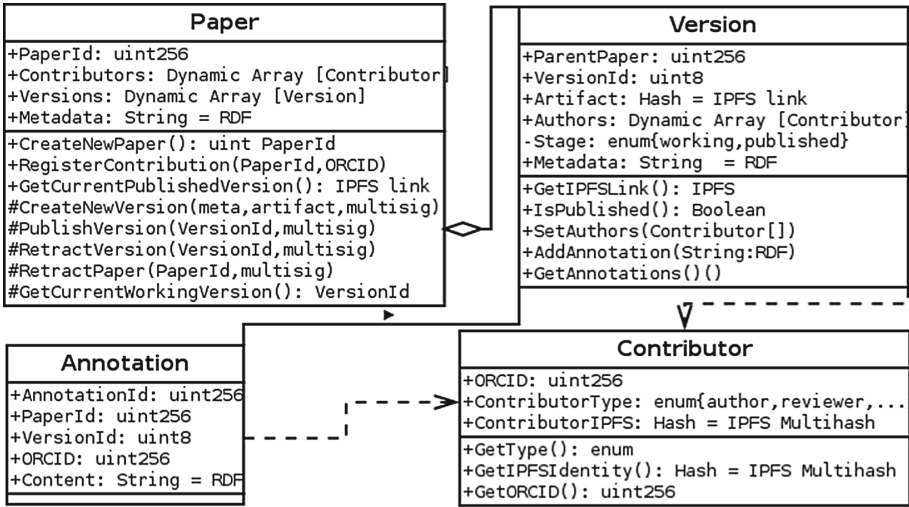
Paper

+PaperId: uint256
+Contributors: Dynamic Array [Contributor]
+Versions: Dynamic Array [Version]
+Metadata: String = RDF

+CreateNewPaper(): uint PaperId
+RegisterContribution(PaperId,ORCID)
+GetCurrentPublishedVersion(): IPFS link
#CreateNewVersion(meta,artifact,multisig)
#PublishVersion(VersionId,multisig)
#RetractVersion(VersionId,multisig)
#RetractPaper(PaperId,multisig)
#GetCurrentWorkingVersion(): VersionId

Version

+ParentPaper: uint256
+VersionId: uint8
+Artifact: Hash = IPFS link
+Authors: Dynamic Array [Contributor]
-Stage: enum{working,published}
+Metadata: String = RDF

+GetIPFSLink(): IPFS
+IsPublished(): Boolean
+SetAuthors(Contributor[])
+AddAnnotation(String:RDF)
+GetAnnotations()()

Annotation

+AnnotationId: uint256
+PaperId: uint256
+VersionId: uint8
+ORCID: uint256
+Content: String = RDF

Contributor

+ORCID: uint256
+ContributorType: enum{author,reviewer,...
+ContributorIPFS: Hash = IPFS Multihash

+GetType(): enum
+GetIPFSIdentity(): Hash = IPFS Multihash
+GetORCID(): uint256